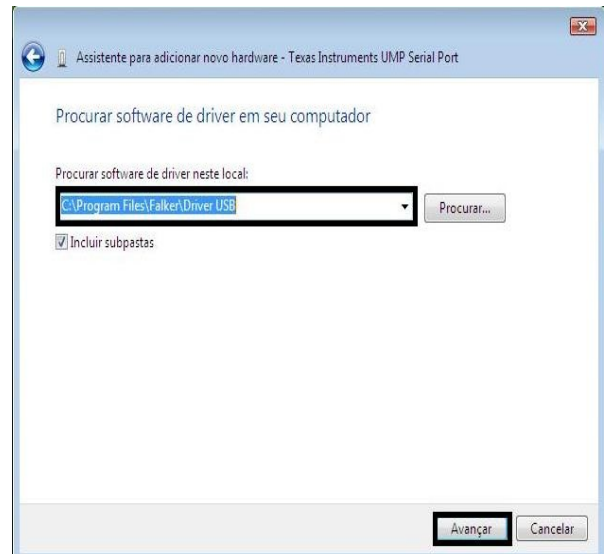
Assistente para adicionar novo hardware - Texas Instruments UMP Serial Port

Procurar software de driver em seu computador

Procurar software de driver neste local:

C:\Program Files\Falker\Driver USB

Procurar...

Incluir subpastas

Avançar

Cancelar